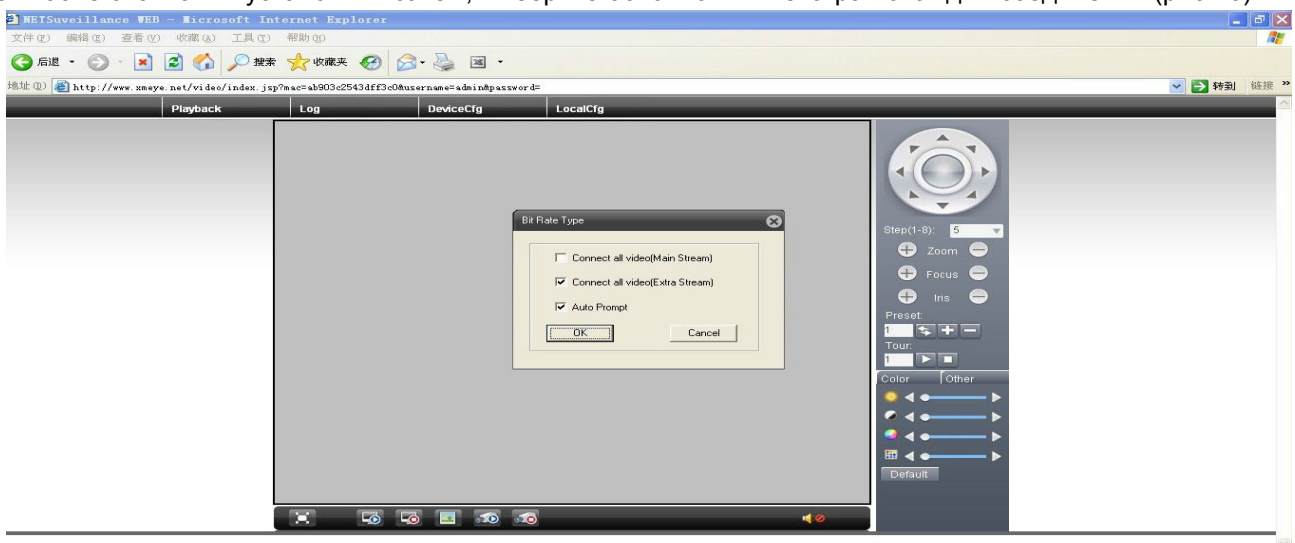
NETSuveillance WEB - Microsoft Internet Explorer

文件(F) 编辑(E) 查看(V) 收藏(A) 工具(T) 帮助(H)

后退 搜索 收藏夹

地址(D) http://www.xmeye.net/video/index.jsp?mac=ab903c2543dff3c0&username=admin&password=

转到 链接

Playback Log DeviceCfg LocalCfg

Bit Rate Type

Connect all video(Main Stream)

Connect all video(Extra Stream)

Auto Prompt

OK Cancel

Step(1-8): 5

Zoom

Focus

Iris

Preset:

1

Tour:

1

Color Other

Default